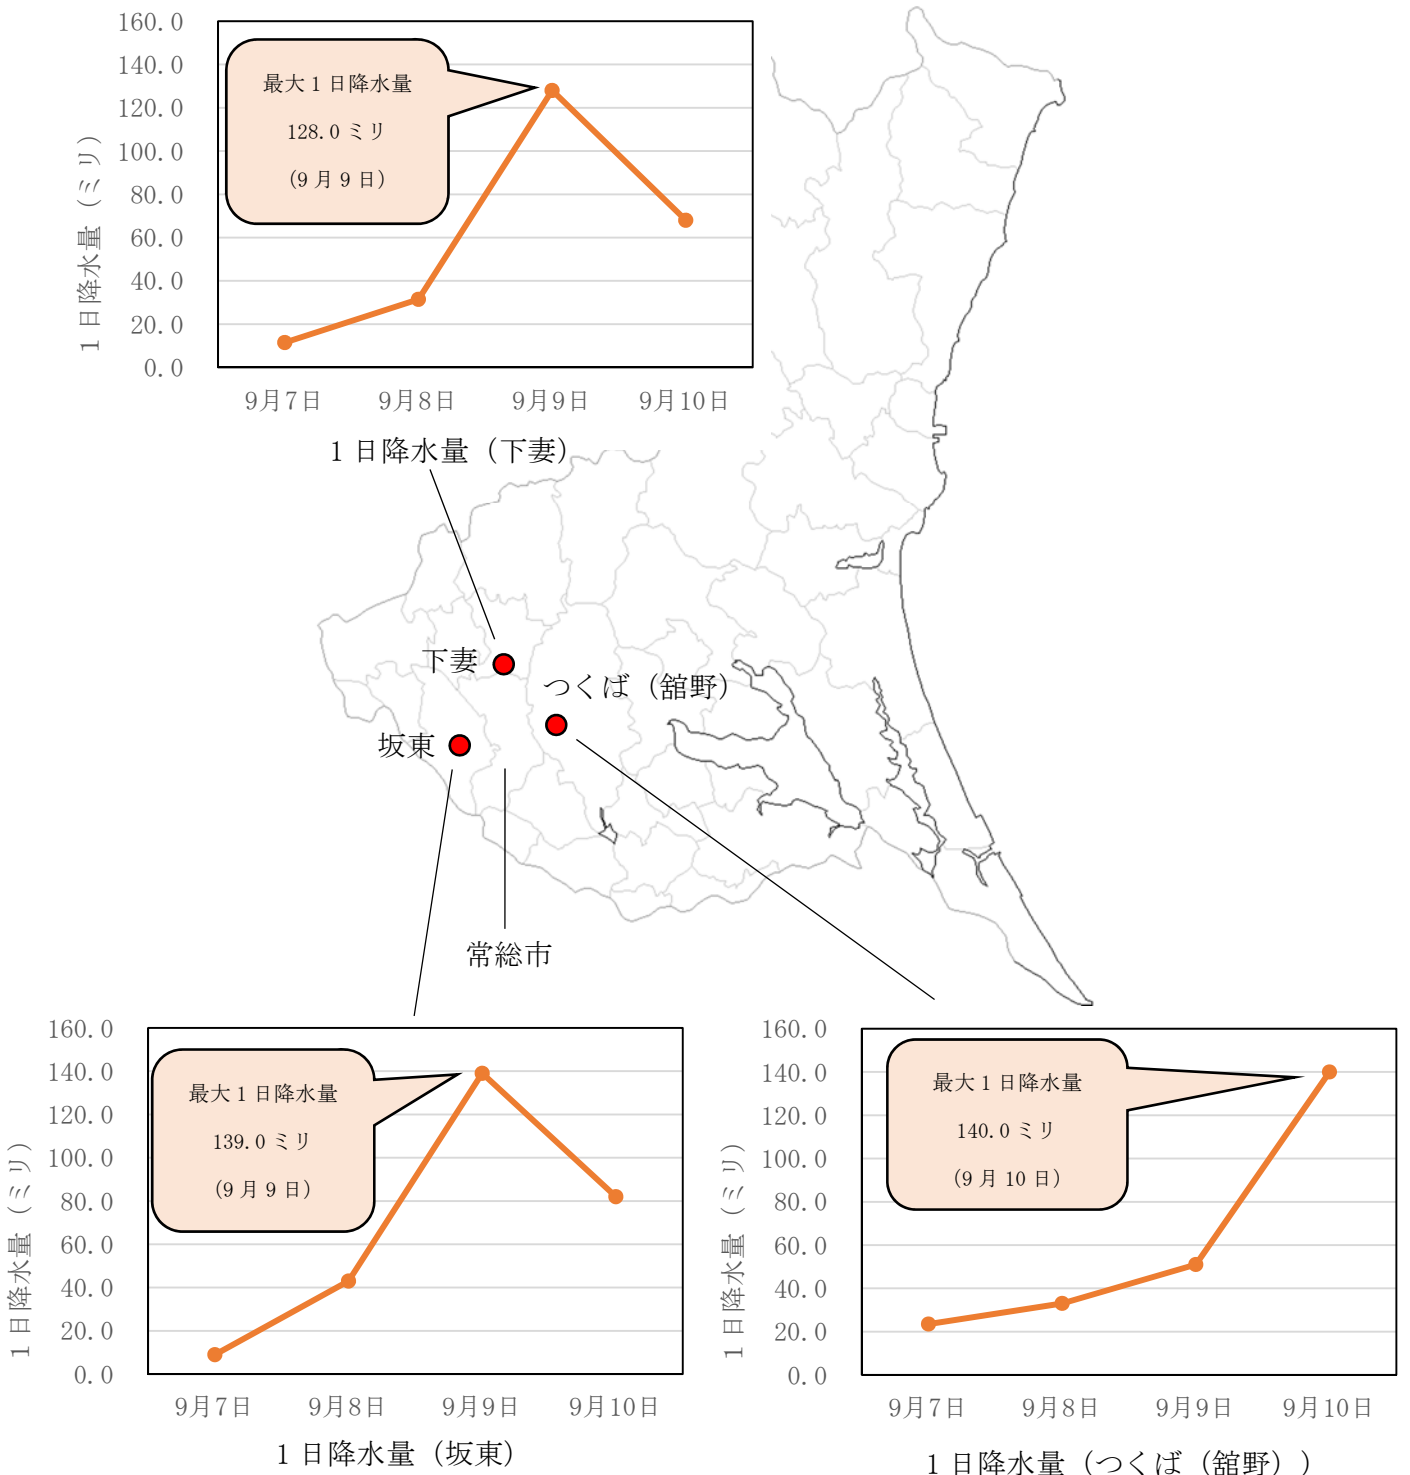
160.0
140.0
120.0
100.0
80.0
60.0
40.0
20.0
0.0

1日降水量（ミリ）

最大1日降水量
128.0ミリ
（9月9日）

9月7日 9月8日 9月9日 9月10日

1日降水量（下妻）

下妻
つくば（舘野）
坂東
常総市

160.0
140.0
120.0
100.0
80.0
60.0
40.0
20.0
0.0

1日降水量（ミリ）

最大1日降水量
139.0ミリ
（9月9日）

9月7日 9月8日 9月9日 9月10日

1日降水量（坂東）

160.0
140.0
120.0
100.0
80.0
60.0
40.0
20.0
0.0

1日降水量（ミリ）

最大1日降水量
140.0ミリ
（9月10日）

9月7日 9月8日 9月9日 9月10日

1日降水量（つくば（舘野））